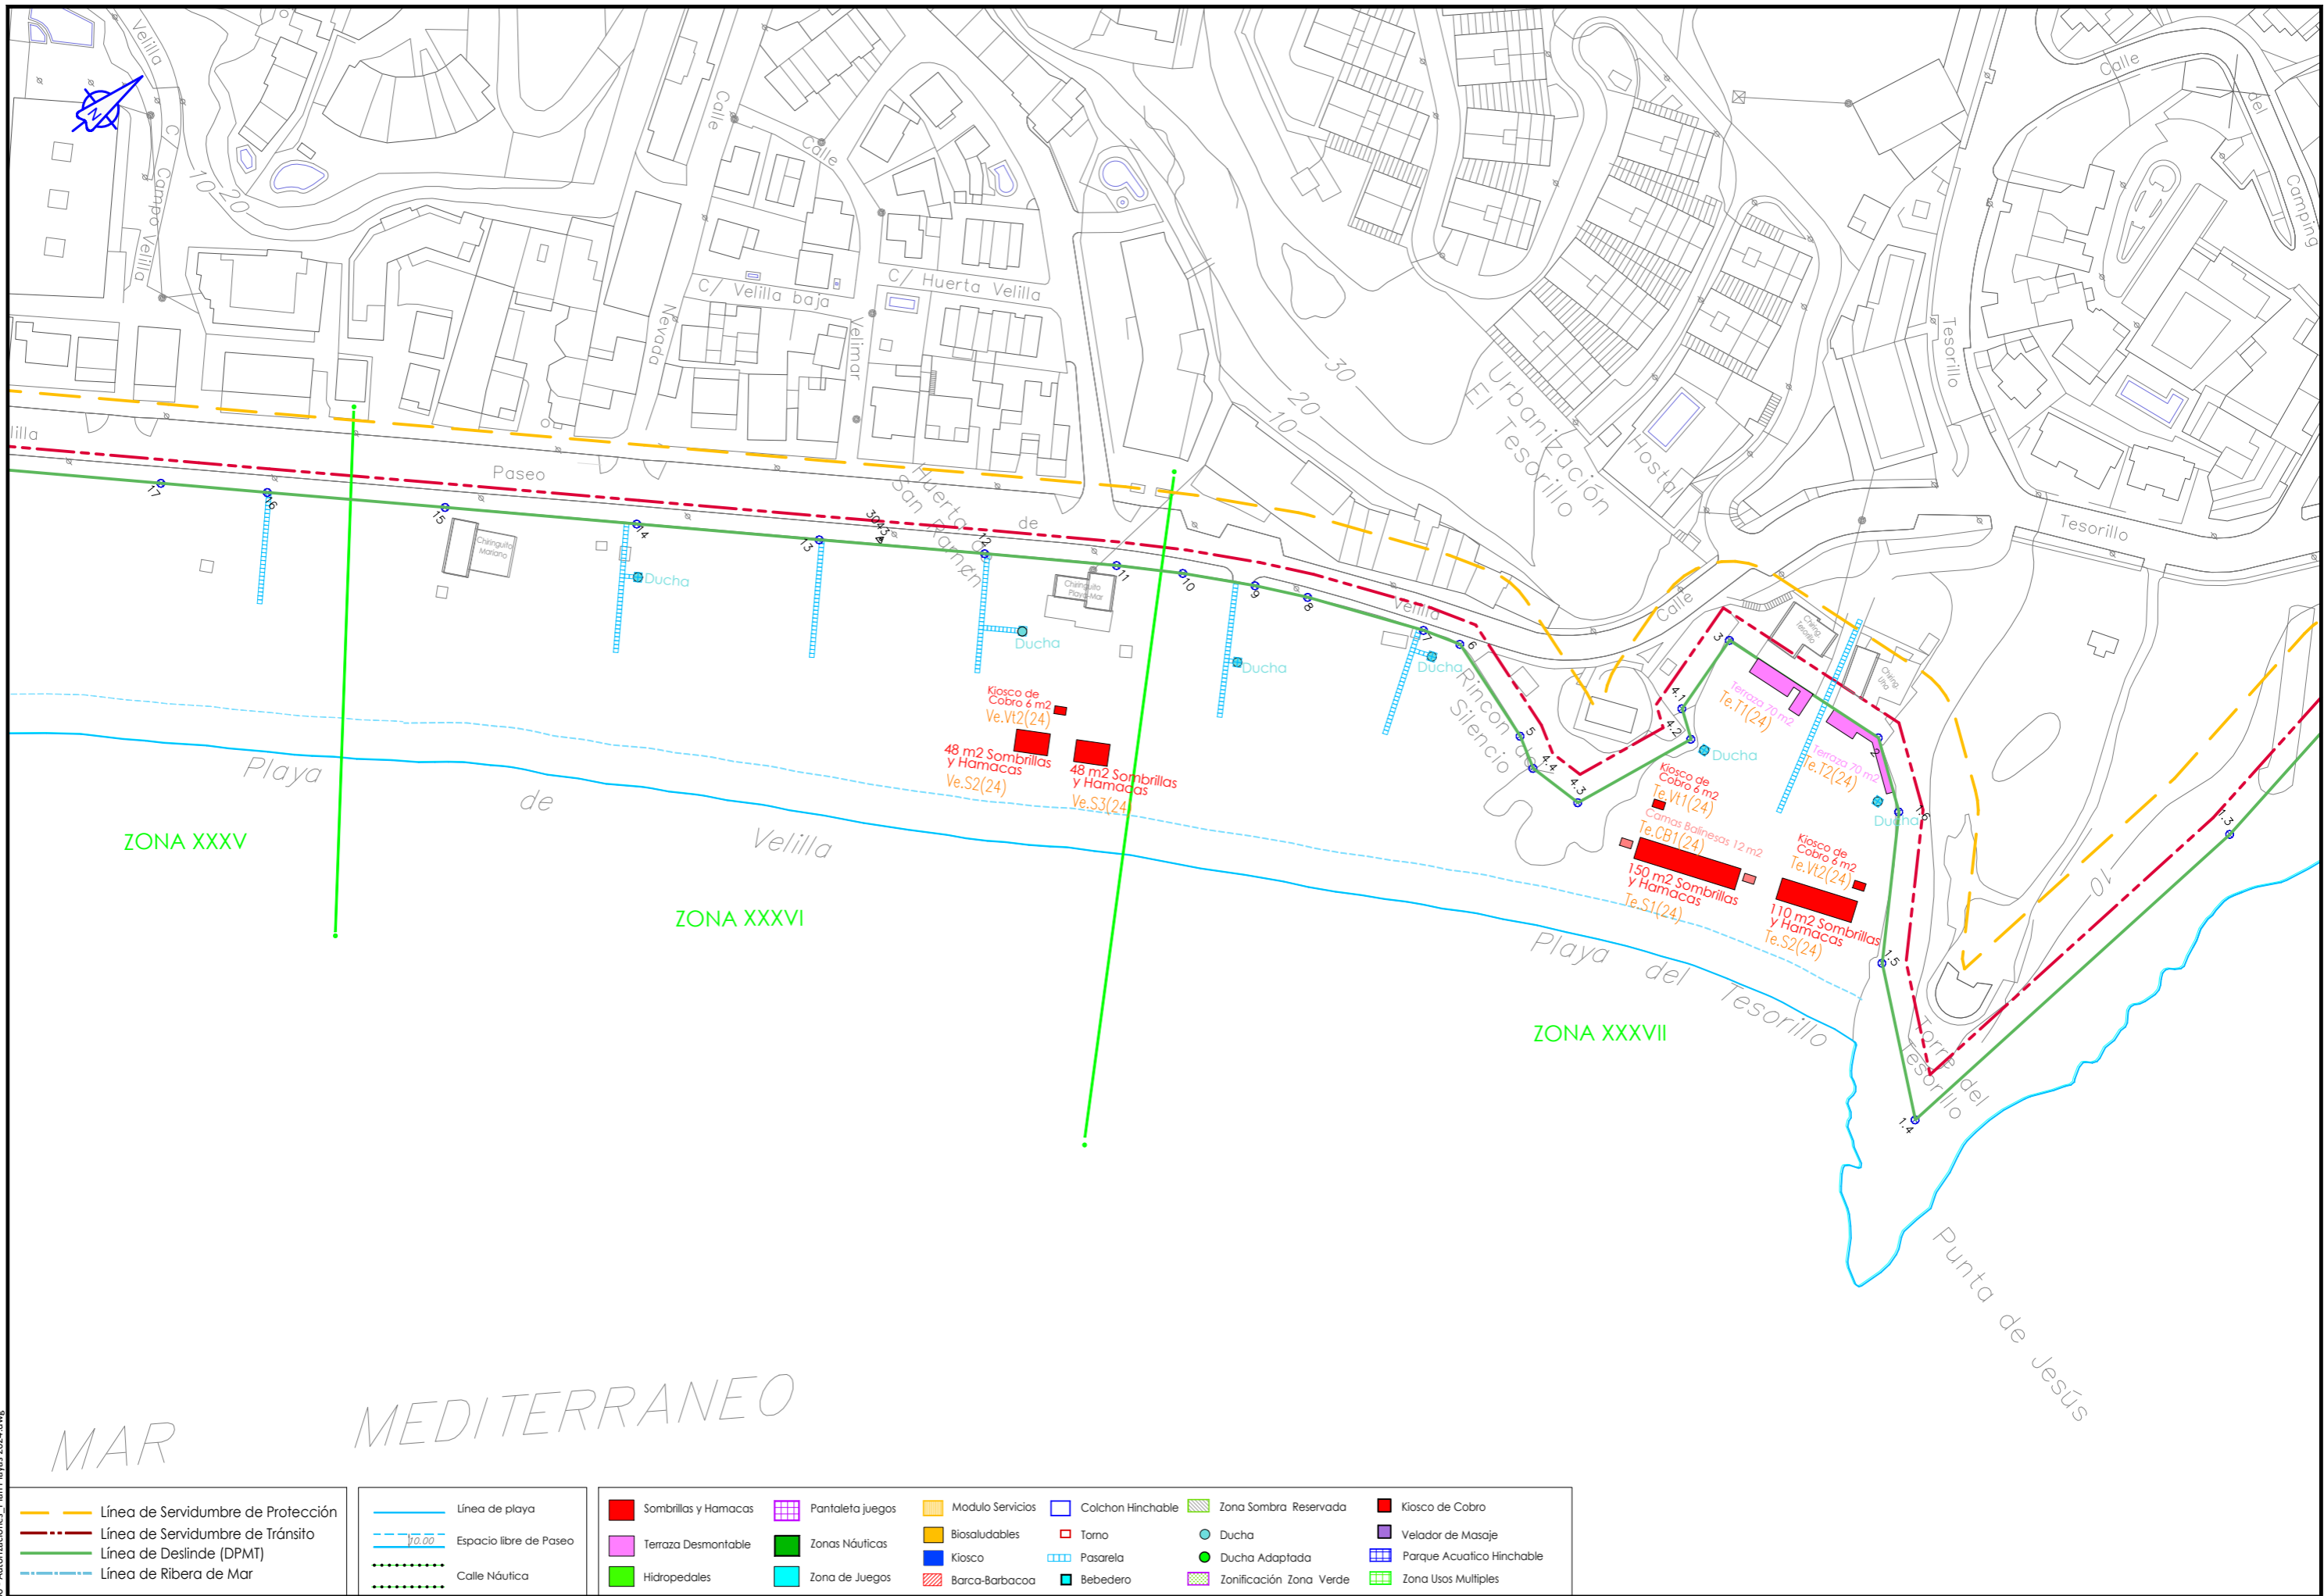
Velilla
Campo Velilla
1020
Calle
Calle
C/ Velilla baja
Nevada
Velimar
C/ Huerta Velilla
30
20
10
Urbanización El Tesorillo
Hostal
Tesorillo
Calle del Camping
Tesorillo
illa
Paseo
Huerta de San Ramón
de
Calle Velilla
Rincon del Silencio
17
16
15
14
13
12
11
10
9
8
7
6
5
4.4
4.3
4.2
4.1
3
2
1.6
1.5
1.4
1.3
Chiringuito Mariano
Ducha
Chiringuito Playa Mar
Ducha
Ducha
Ducha
Ducha
Ducha
Kiosco de Cobro 6 m2
Ve.Vt2(24)
48 m2 Sombrillas y Hamacas
Ve.S2(24)
48 m2 Sombrillas y Hamacas
Ve.S3(24)
Terraza 70 m2
Te.T1(24)
Terraza 70 m2
Te.T2(24)
Kiosco de Cobro 6 m2
Te.Vt1(24)
Camas Balinesas 12 m2
Te.CB1(24)
150 m2 Sombrillas y Hamacas
Te.S1(24)
Kiosco de Cobro 6 m2
Te.Vt2(24)
110 m2 Sombrillas y Hamacas
Te.S2(24)
Playa de Velilla
ZONA XXXV
ZONA XXXVI
ZONA XXXVII
Playa del Tesorillo
Torre del Tesorillo
Punta de Jesús
10
MAR MEDITERRANEO

Línea de Servidumbre de Protección
Línea de Servidumbre de Tránsito
Línea de Deslinde (DPMT)
Línea de Ribera de Mar
Línea de playa
Espacio libre de Paseo
10.00
Calle Náutica
Sombrillas y Hamacas
Terraza Desmontable
Hidropedales
Pantaleta juegos
Zonas Náuticas
Zona de Juegos
Modulo Servicios
Biosaludables
Kiosco
Barca-Barbacoa
Colchon Hinchable
Torno
Pasarela
Bebedero
Zona Sombra Reservada
Ducha
Ducha Adaptada
Zonificación Zona Verde
Kiosco de Cobro
Velador de Masaje
Parque Acuatico Hinchable
Zona Usos Multiples